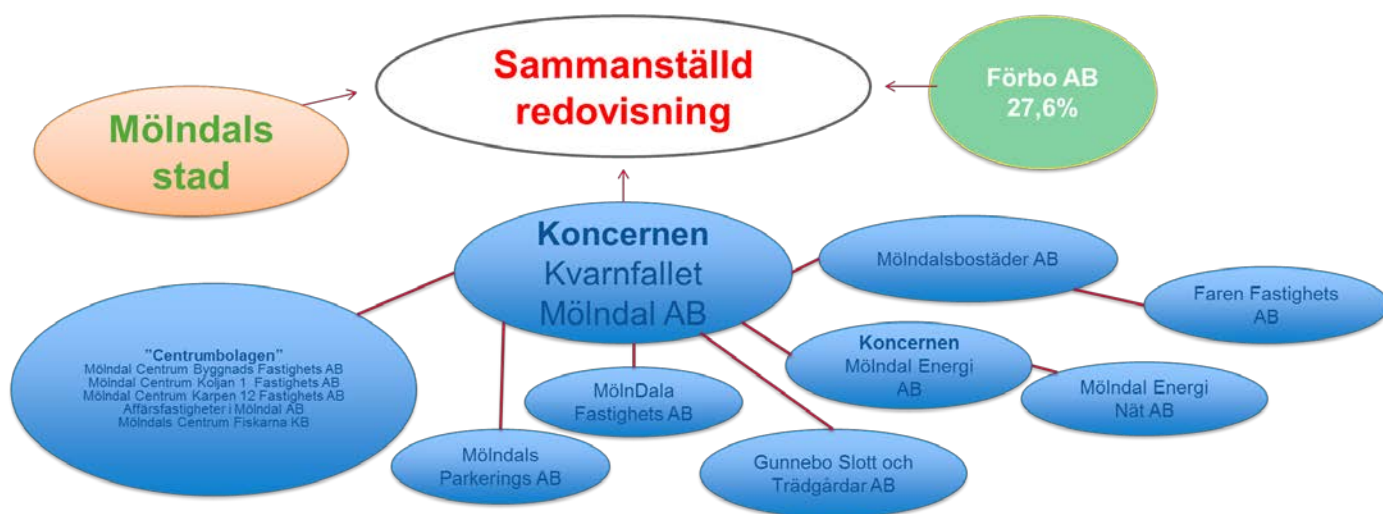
Sammanställd redovisning

Mölndals stad

Förbo AB
27,6%

Koncernen
Kvarnfallet
Mölndal AB

Mölndalsbostäder AB

Faren Fastighets AB

"Centrumbolagen"
Mölndal Centrum Byggnads Fastighets AB
Mölndal Centrum Koljan 1 Fastighets AB
Mölndal Centrum Karpen 12 Fastighets AB
Affärsfastigheter i Mölndal AB
Mölndals Centrum Fiskarna KB

Koncernen
Mölndal Energi AB

Mölndal Energi Nät AB

MölnDala Fastighets AB

Mölndals Parkerings AB

Gunnebo Slott och Trädgårdar AB